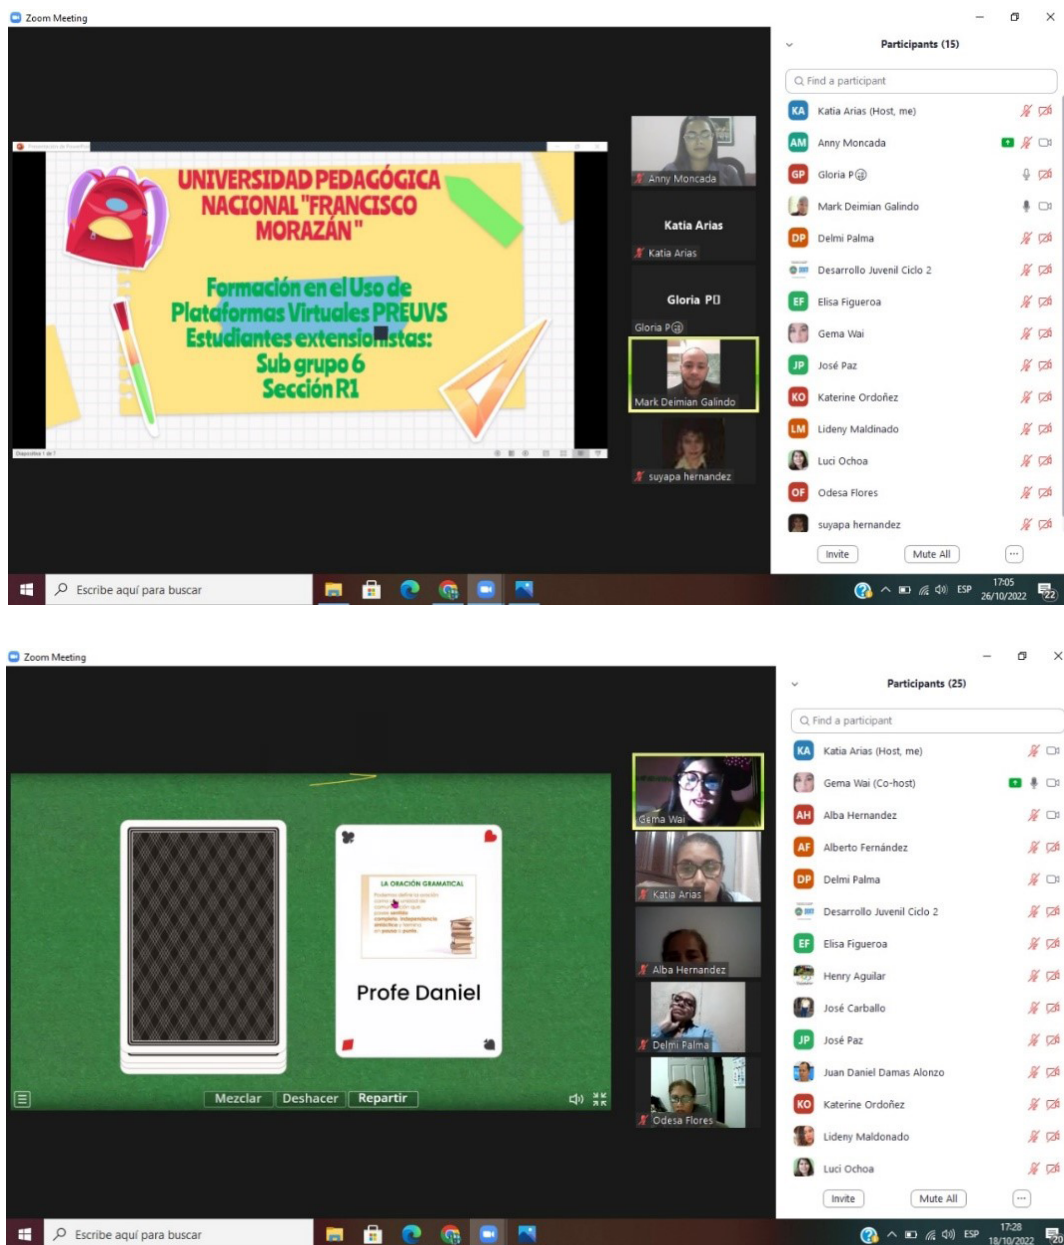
Zoom Meeting

UNIVERSIDAD PEDAGÓGICA NACIONAL "FRANCISCO MORAZÁN"

Formación en el Uso de Plataformas Virtuales PREUVS Estudiantes extensionistas: Sub grupo 6 Sección R1

Anny Moncada

Katia Arias

Katia Arias

Gloria P

Gloria P

Mark Deimian Galindo

suyapa hernandez

Participants (15)

Find a participant

KA Katia Arias (Host, me)

AM Anny Moncada

GP Gloria P

Mark Deimian Galindo

DP Delmi Palma

Desarrollo Juvenil Ciclo 2

EF Elisa Figueroa

Gema Wai

JP José Paz

KO Katerine Ordoñez

LM Lideny Maldinado

Luci Ochoa

OF Odesa Flores

suyapa hernandez

Invite

Mute All

...

Escribe aquí para buscar

ESP

17:05
26/10/2022

22

Zoom Meeting

LA ORACIÓN GRAMATICAL

Profe Daniel

Mezclar

Deshacer

Repartir

Gema Wai

Katia Arias

Alba Hernandez

Delmi Palma

Odesa Flores

Participants (25)

Find a participant

KA Katia Arias (Host, me)

Gema Wai (Co-host)

AH Alba Hernandez

AF Alberto Fernández

DP Delmi Palma

Desarrollo Juvenil Ciclo 2

EF Elisa Figueroa

Henry Aguilar

José Carballo

JP José Paz

Juan Daniel Damas Alonzo

KO Katerine Ordoñez

Lideny Maldonado

Luci Ochoa

Invite

Mute All

...

Escribe aquí para buscar

ESP

17:28
18/10/2022

20